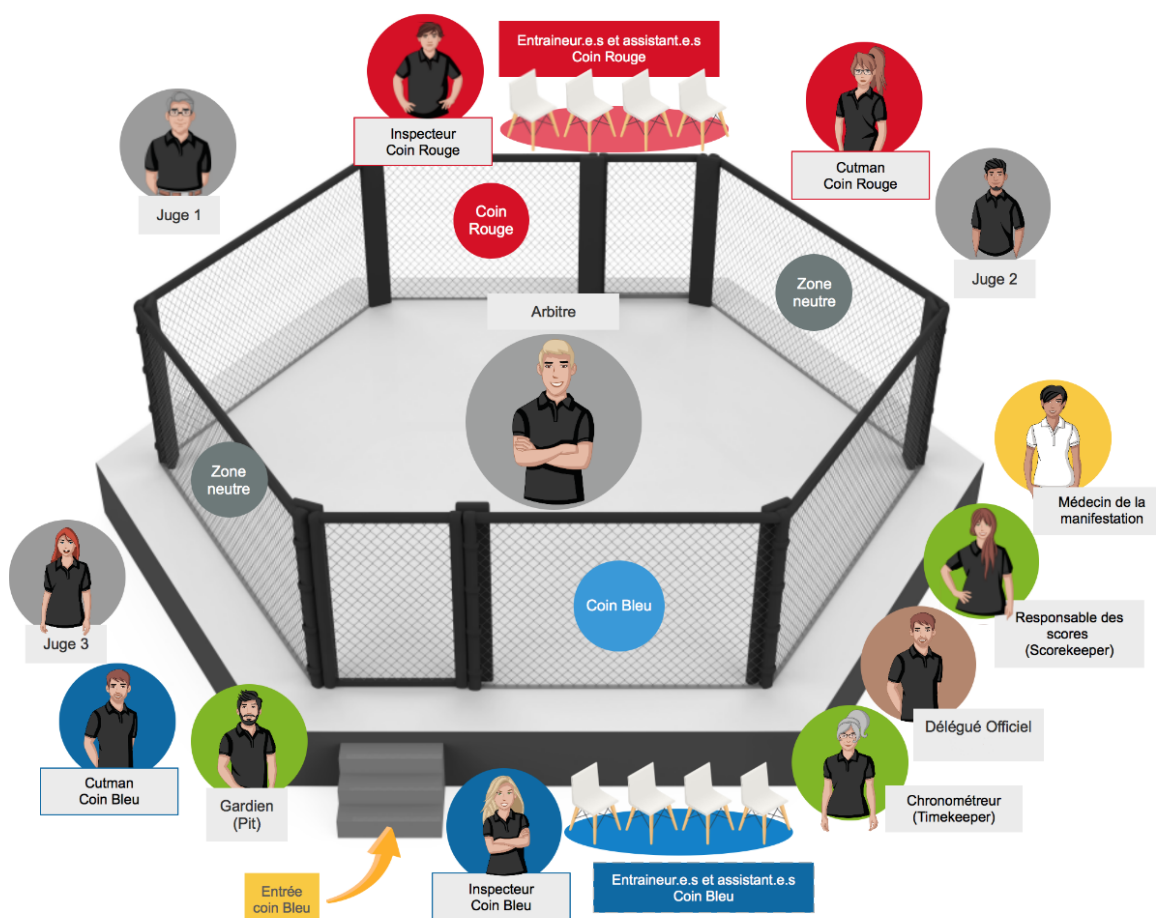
Entraineur.e.s et assistant.e.s
Coin Rouge

Inspecteur
Coin Rouge

Cutman
Coin Rouge

Juge 1

Coin
Rouge

Juge 2

Zone
neutre

Arbitre

Médecin de la
manifestation

Zone
neutre

Responsable des
scores
(Scorekeeper)

Juge 3

Coin Bleu

Délégué Officiel

Cutman
Coin Bleu

Gardien
(Pit)

Chronométreur
(Timekeeper)

Entrée
coin Bleu

Inspecteur
Coin Bleu

Entraineur.e.s et assistant.e.s
Coin Bleu